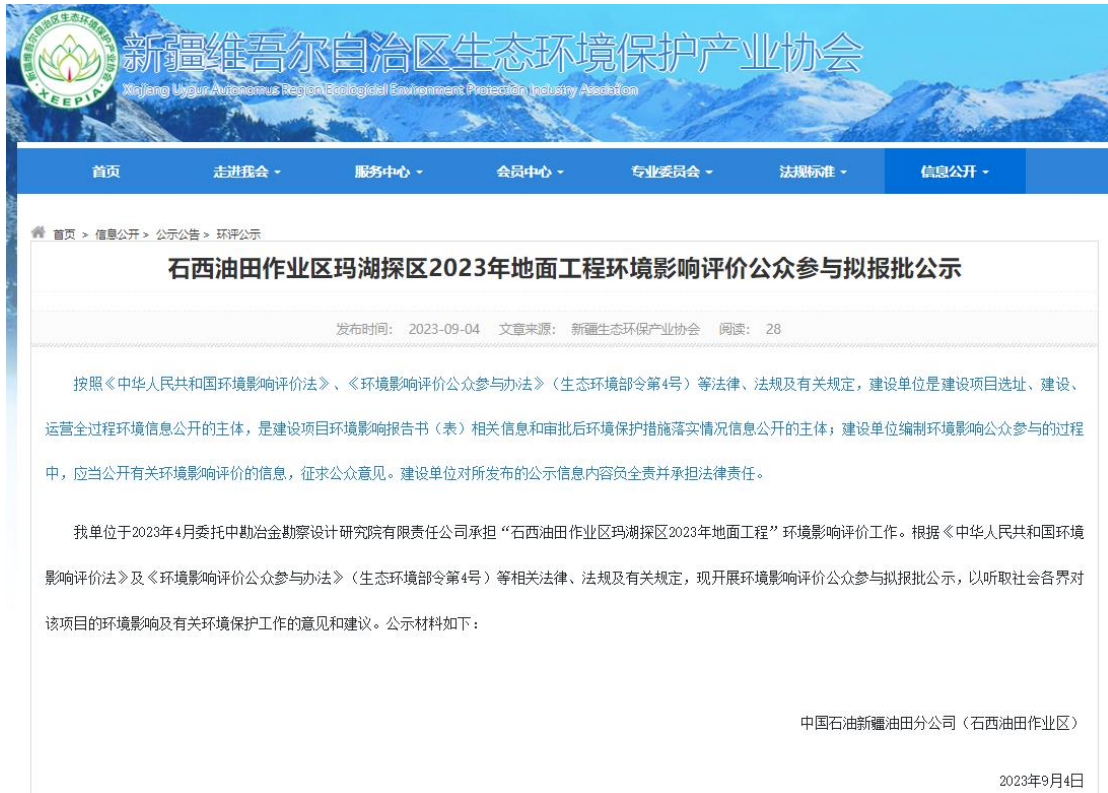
新疆维吾尔自治区生态环境保护产业协会
XEEPIA
Xinjiang Uygur Autonomous Region Ecological Environment Protection Industry Association

首页 走进我会 服务中心 会员中心 专业委员会 法规标准 信息公开

首页 > 信息公开 > 公示公告 > 环评公示

石西油田作业区玛湖探区2023年地面工程环境影响评价公众参与拟报批公示

发布时间: 2023-09-04 文章来源: 新疆生态环保产业协会 阅读: 28

按照《中华人民共和国环境影响评价法》、《环境影响评价公众参与办法》（生态环境部令第4号）等法律、法规及有关规定，建设单位是建设项目选址、建设、运营全过程环境信息公开的主体，是建设项目环境影响报告书（表）相关信息和审批后环境保护措施落实情况信息公开的主体；建设单位编制环境影响公众参与的过程中，应当公开有关环境影响评价的信息，征求公众意见。建设单位对所发布的公示信息内容员全责并承担法律责任。

我单位于2023年4月委托中勘冶金勘察设计研究院有限责任公司承担“石西油田作业区玛湖探区2023年地面工程”环境影响评价工作。根据《中华人民共和国环境影响评价法》及《环境影响评价公众参与办法》（生态环境部令第4号）等相关法律、法规及有关规定，现开展环境影响评价公众参与拟报批公示，以听取社会各界对该项目的环境影响及有关环境保护工作的意见和建议。公示材料如下：

中国石油新疆油田分公司（石西油田作业区）

2023年9月4日